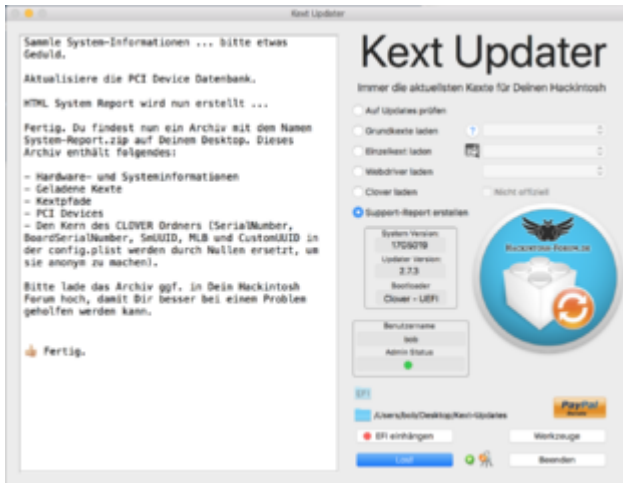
Kext Updater

Sammle System-Informationen ... bitte etwas Geduld.

Aktualisiere die PCI Device Datenbank.

HTML System Report wird nun erstellt ...

Fertig. Du findest nun ein Archiv mit den Namen System-Report.zip auf Deinem Desktop. Dieses Archiv enthält folgendes:

- Hardware- und Systeminformationen
- Geladene Kexte
- Kextpfade
- PCI Devices
- Den Kern des CLOVER Ordners (SerialNumber, BoardSerialNumber, SmUUID, MLB und CustomUUID in der config.plist werden durch Nullen ersetzt, um sie anonym zu machen).

Bitte lade das Archiv ggf. in Dein Hackintosh Forum hoch, damit Dir besser bei einem Problem geholfen werden kann.

👍 Fertig.

Kext Updater

Immer die aktuellsten Kexte für Deinen Hackintosh

Auf Updates prüfen
Grundkexte laden
Einzelkext laden
Webdriver laden
Clover laden
Nicht offiziell
Support-Report erstellen

System Version
17G65
Updater Version
2.7.3
Bootloader
Clover - UEFI

Benutzername
bob
Admin Status

Hackintosh-Forum.de

EFI
/Users/bob/Desktop/Kext-Updates

PayPal

EFI einhängen
Werkzeuge
Los!
Beenden